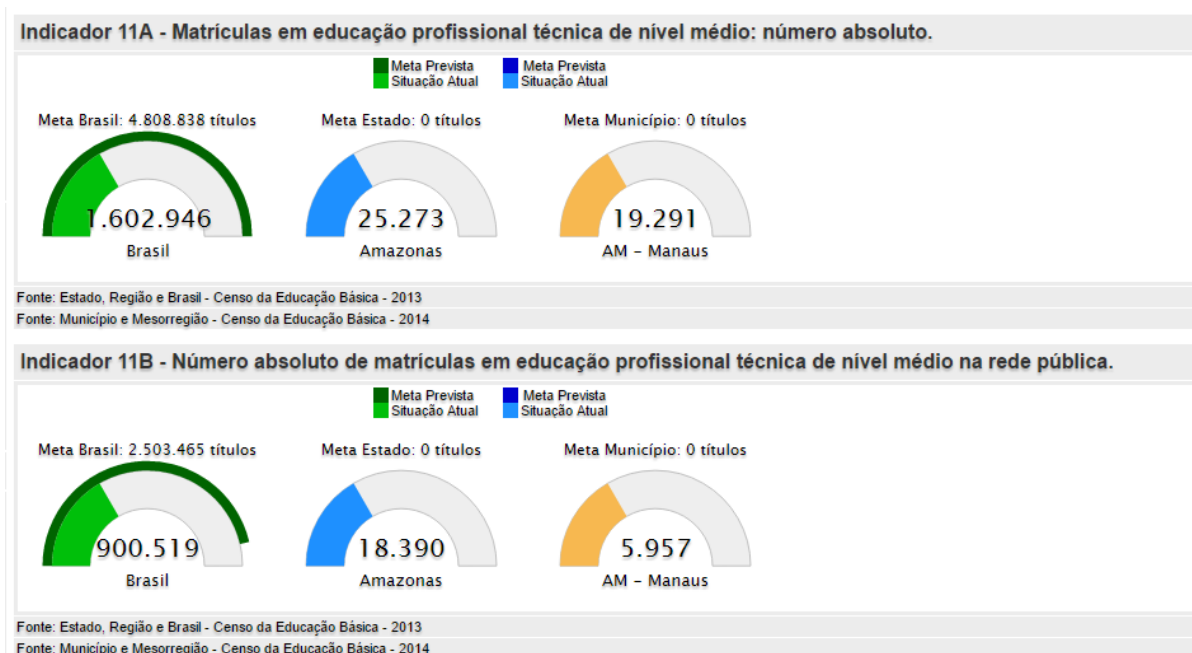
Indicador 11A - Matrículas em educação profissional técnica de nível médio: número absoluto.

Meta Prevista
Situação Atual
Meta Prevista
Situação Atual

Meta Brasil: 4.808.838 títulos
1.602.946
Brasil

Meta Estado: 0 títulos
25.273
Amazonas

Meta Município: 0 títulos
19.291
AM - Manaus

Fonte: Estado, Região e Brasil - Censo da Educação Básica - 2013
Fonte: Município e Mesorregião - Censo da Educação Básica - 2014

Indicador 11B - Número absoluto de matrículas em educação profissional técnica de nível médio na rede pública.

Meta Prevista
Situação Atual
Meta Prevista
Situação Atual

Meta Brasil: 2.503.465 títulos
900.519
Brasil

Meta Estado: 0 títulos
18.390
Amazonas

Meta Município: 0 títulos
5.957
AM - Manaus

Fonte: Estado, Região e Brasil - Censo da Educação Básica - 2013
Fonte: Município e Mesorregião - Censo da Educação Básica - 2014